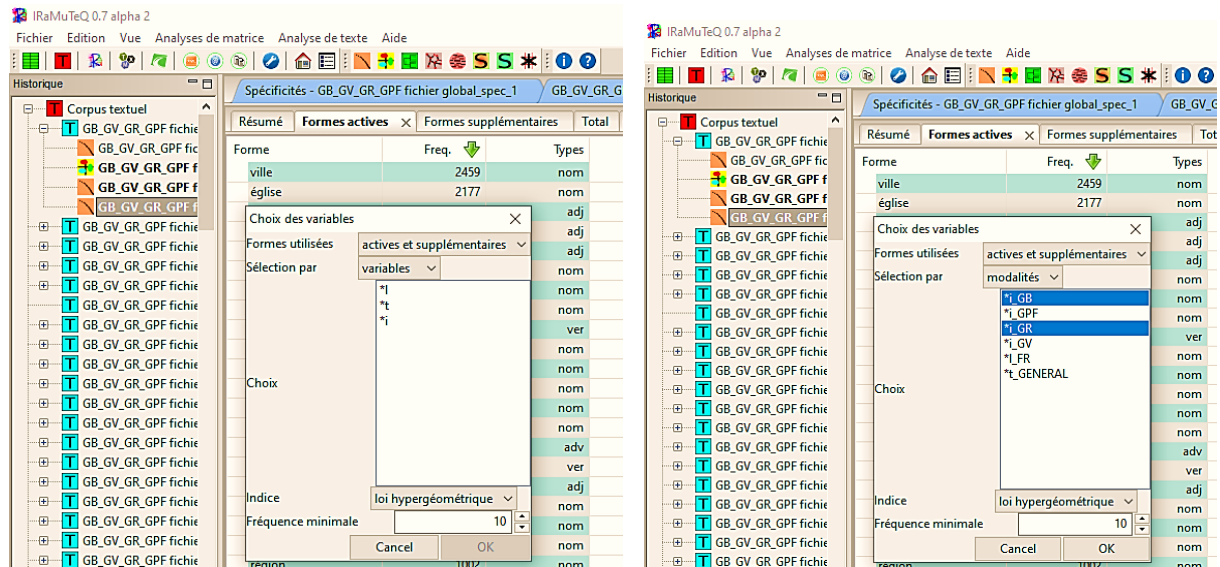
IRaMuTeQ 0.7 alpha 2
Fichier Edition Vue Analyses de matrice Analyse de texte Aide

Historique
Corpus textuel
GB_GV_GR_GPF fichie
GB_GV_GR_GPF fic
GB_GV_GR_GPF f
GB_GV_GR_GPF f
GB_GV_GR_GPF f
GB_GV_GR_GPF fichie
GB_GV_GR_GPF fichie
GB_GV_GR_GPF fichie
GB_GV_GR_GPF fichie
GB_GV_GR_GPF fichie
GB_GV_GR_GPF fichie
GB_GV_GR_GPF fichie
GB_GV_GR_GPF fichie
GB_GV_GR_GPF fichie
GB_GV_GR_GPF fichie
GB_GV_GR_GPF fichie
GB_GV_GR_GPF fichie
GB_GV_GR_GPF fichie
GB_GV_GR_GPF fichie
GB_GV_GR_GPF fichie
GB_GV_GR_GPF fichie
GB_GV_GR_GPF fichie

Spécificités - GB_GV_GR_GPF fichier global_spec_1 | GB_GV_GR
Résumé | Formes actives | Formes supplémentaires | Total

| Forme | Freq. | Types |
|---|---|---|
| ville | 2459 | nom |
| église | 2177 | nom |
| | | adj |
| | | adj |
| | | adj |
| | | nom |
| | | nom |
| | | nom |
| | | ver |
| | | nom |
| | | nom |
| | | nom |
| | | nom |
| | | nom |
| | | adv |
| | | ver |
| | | adj |
| | | nom |
| | | nom |
| | | nom |
| région | 1002 | |

Choix des variables
Formes utilisées: actives et supplémentaires
Sélection par: variables
Choix:
*l
*t
*i
Indice: loi hypergéométrique
Fréquence minimale: 10
Cancel OK

IRaMuTeQ 0.7 alpha 2
Fichier Edition Vue Analyses de matrice Analyse de texte Aide

Historique
Corpus textuel
GB_GV_GR_GPF fichie
GB_GV_GR_GPF fic
GB_GV_GR_GPF f
GB_GV_GR_GPF f
GB_GV_GR_GPF f
GB_GV_GR_GPF fichie
GB_GV_GR_GPF fichie
GB_GV_GR_GPF fichie
GB_GV_GR_GPF fichie
GB_GV_GR_GPF fichie
GB_GV_GR_GPF fichie
GB_GV_GR_GPF fichie
GB_GV_GR_GPF fichie
GB_GV_GR_GPF fichie
GB_GV_GR_GPF fichie
GB_GV_GR_GPF fichie
GB_GV_GR_GPF fichie
GB_GV_GR_GPF fichie
GB_GV_GR_GPF fichie
GB_GV_GR_GPF fichie
GB_GV_GR_GPF fichie
GB_GV_GR_GPF fichie

Spécificités - GB_GV_GR_GPF fichier global_spec_1 | GB_GV_G
Résumé | Formes actives | Formes supplémentaires | Tot

| Forme | Freq. | Types |
|---|---|---|
| ville | 2459 | nom |
| église | 2177 | nom |
| | | adj |
| | | adj |
| | | adj |
| | | nom |
| | | nom |
| | | nom |
| | | ver |
| | | nom |
| | | nom |
| | | nom |
| | | nom |
| | | nom |
| | | adv |
| | | ver |
| | | adj |
| | | nom |
| | | nom |
| | | nom |
| région | 1002 | |

Choix des variables
Formes utilisées: actives et supplémentaires
Sélection par: modalités
Choix:
*i_GB
*i_GPF
*i_GR
*i_GV
*l_FR
*t_GENERAL
Indice: loi hypergéométrique
Fréquence minimale: 10
Cancel OK